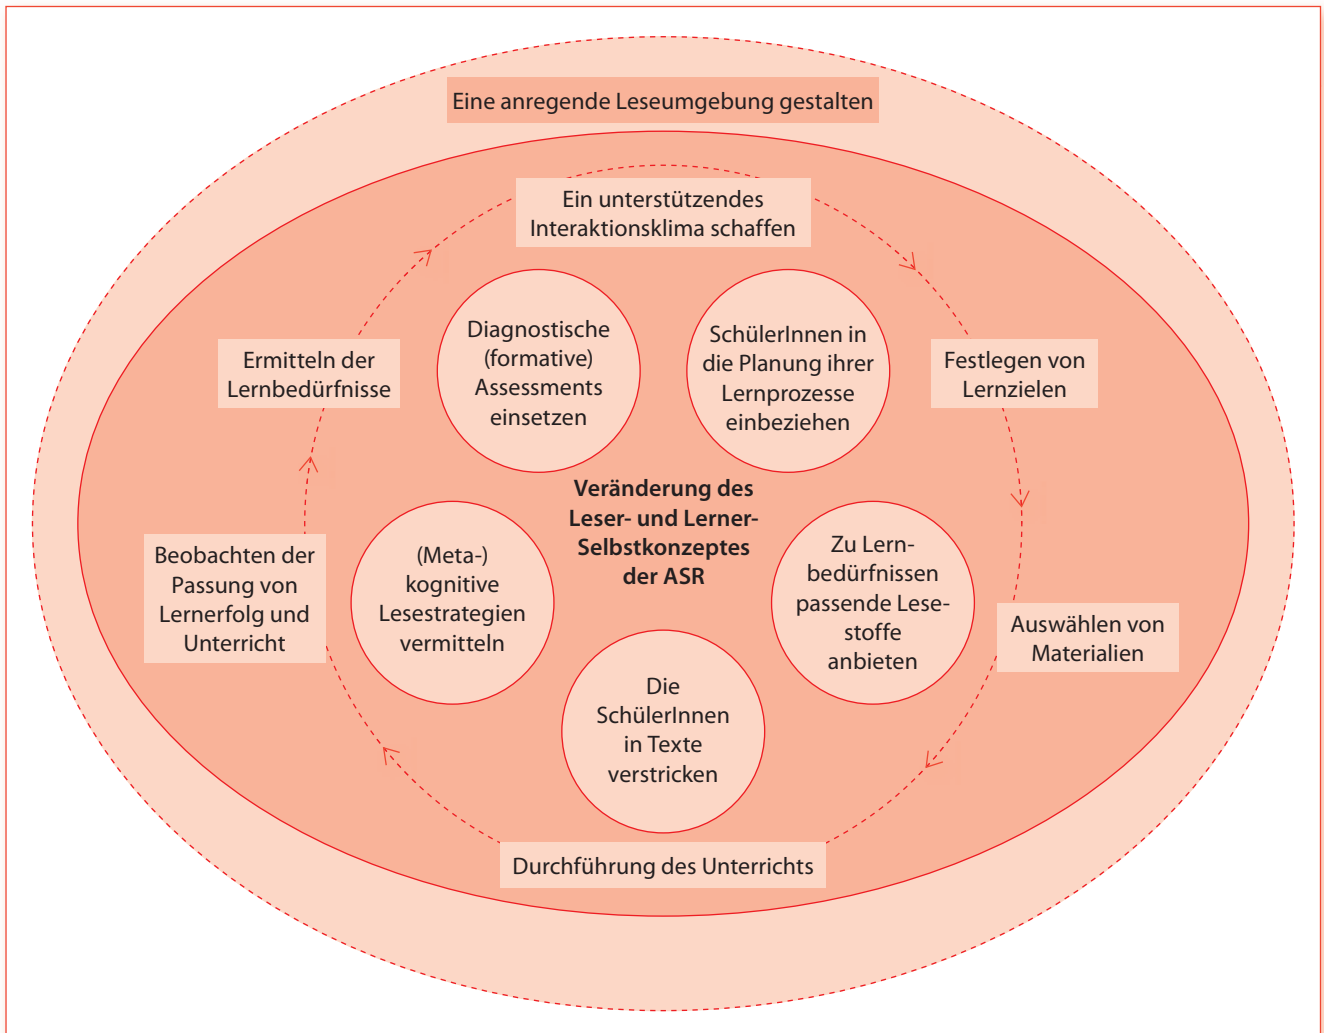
Eine anregende Leseumgebung gestalten

Ein unterstützendes Interaktionsklima schaffen

Ermitteln der Lernbedürfnisse

Diagnostische (formative) Assessments einsetzen

SchülerInnen in die Planung ihrer Lernprozesse einbeziehen

Festlegen von Lernzielen

Veränderung des Leser- und Lerner-Selbstkonzeptes der ASR

Beobachten der Passung von Lernerfolg und Unterricht

(Meta-) kognitive Lesestrategien vermitteln

Zu Lernbedürfnissen passende Lesestoffe anbieten

Auswählen von Materialien

Die SchülerInnen in Texte verstricken

Durchführung des Unterrichts